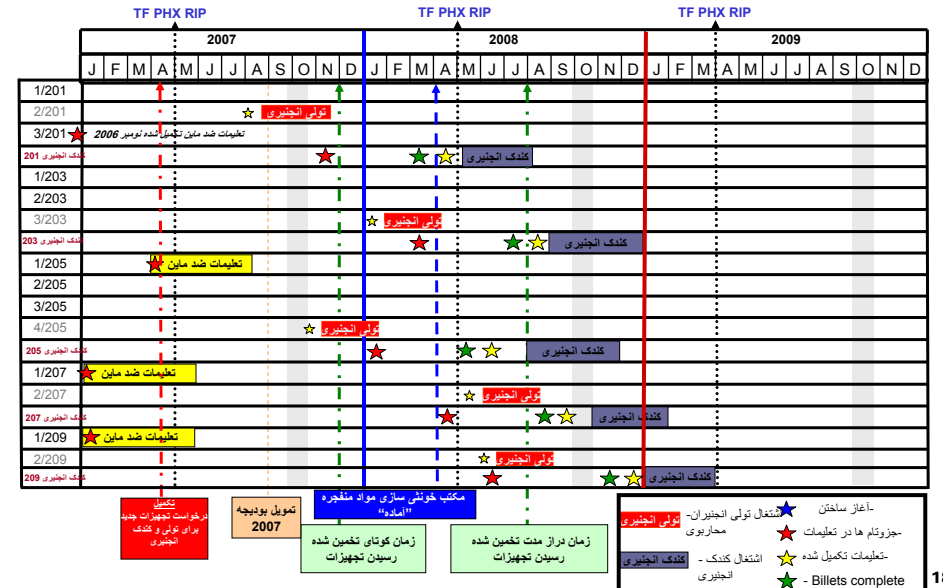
TF PHX RIP TF PHX RIP TF PHX RIP

| | J | F | M | A | M | J | J | A | S | O | N | D | J | F | M | A | M | J | J | A | S | O | N | D | J | F | M | A | M | J | J | A | S | O | N | D |
|---|---|---|---|---|---|---|---|---|---|---|---|---|---|---|---|---|---|---|---|---|---|---|---|---|---|---|---|---|---|---|---|---|---|---|---|---|

2007 2008 2009

1/201
2/201 تولی انجنیری
3/201 تعلیمات ضد ماین تکمیل شده نومبر 2006
کندک انجنیری 201 کندک انجنیری
1/203
2/203
3/203 تولی انجنیری
کندک انجنیری 203 کندک انجنیری
1/205 تعلیمات ضد ماین
2/205
3/205
4/205 تولی انجنیری
کندک انجنیری 205 کندک انجنیری
1/207 تعلیمات ضد ماین
2/207 تولی انجنیری
کندک انجنیری 207 کندک انجنیری
1/209 تعلیمات ضد ماین
2/209 تولی انجنیری
کندک انجنیری 209 کندک انجنیری

تکمیل درخواست تجهیزات جدید برای تولی و کندک انجنیری

تمویل بودیجه 2007

مکتب خوشی سازی مواد منفجره "آماده"

زمان کوتاه تخمین شده رسیدن تجهیزات

زمان دراز مدت تخمین شده رسیدن تجهیزات

-آغاز ساختن
تولی انجنیری اشتغال تولی انجنیران- محاربوی
-جزوتام ها در تعلیمات
کندک انجنیری اشتغال کندک - انجنیری
-تعلیمات تکمیل شده
- Billets complete

13